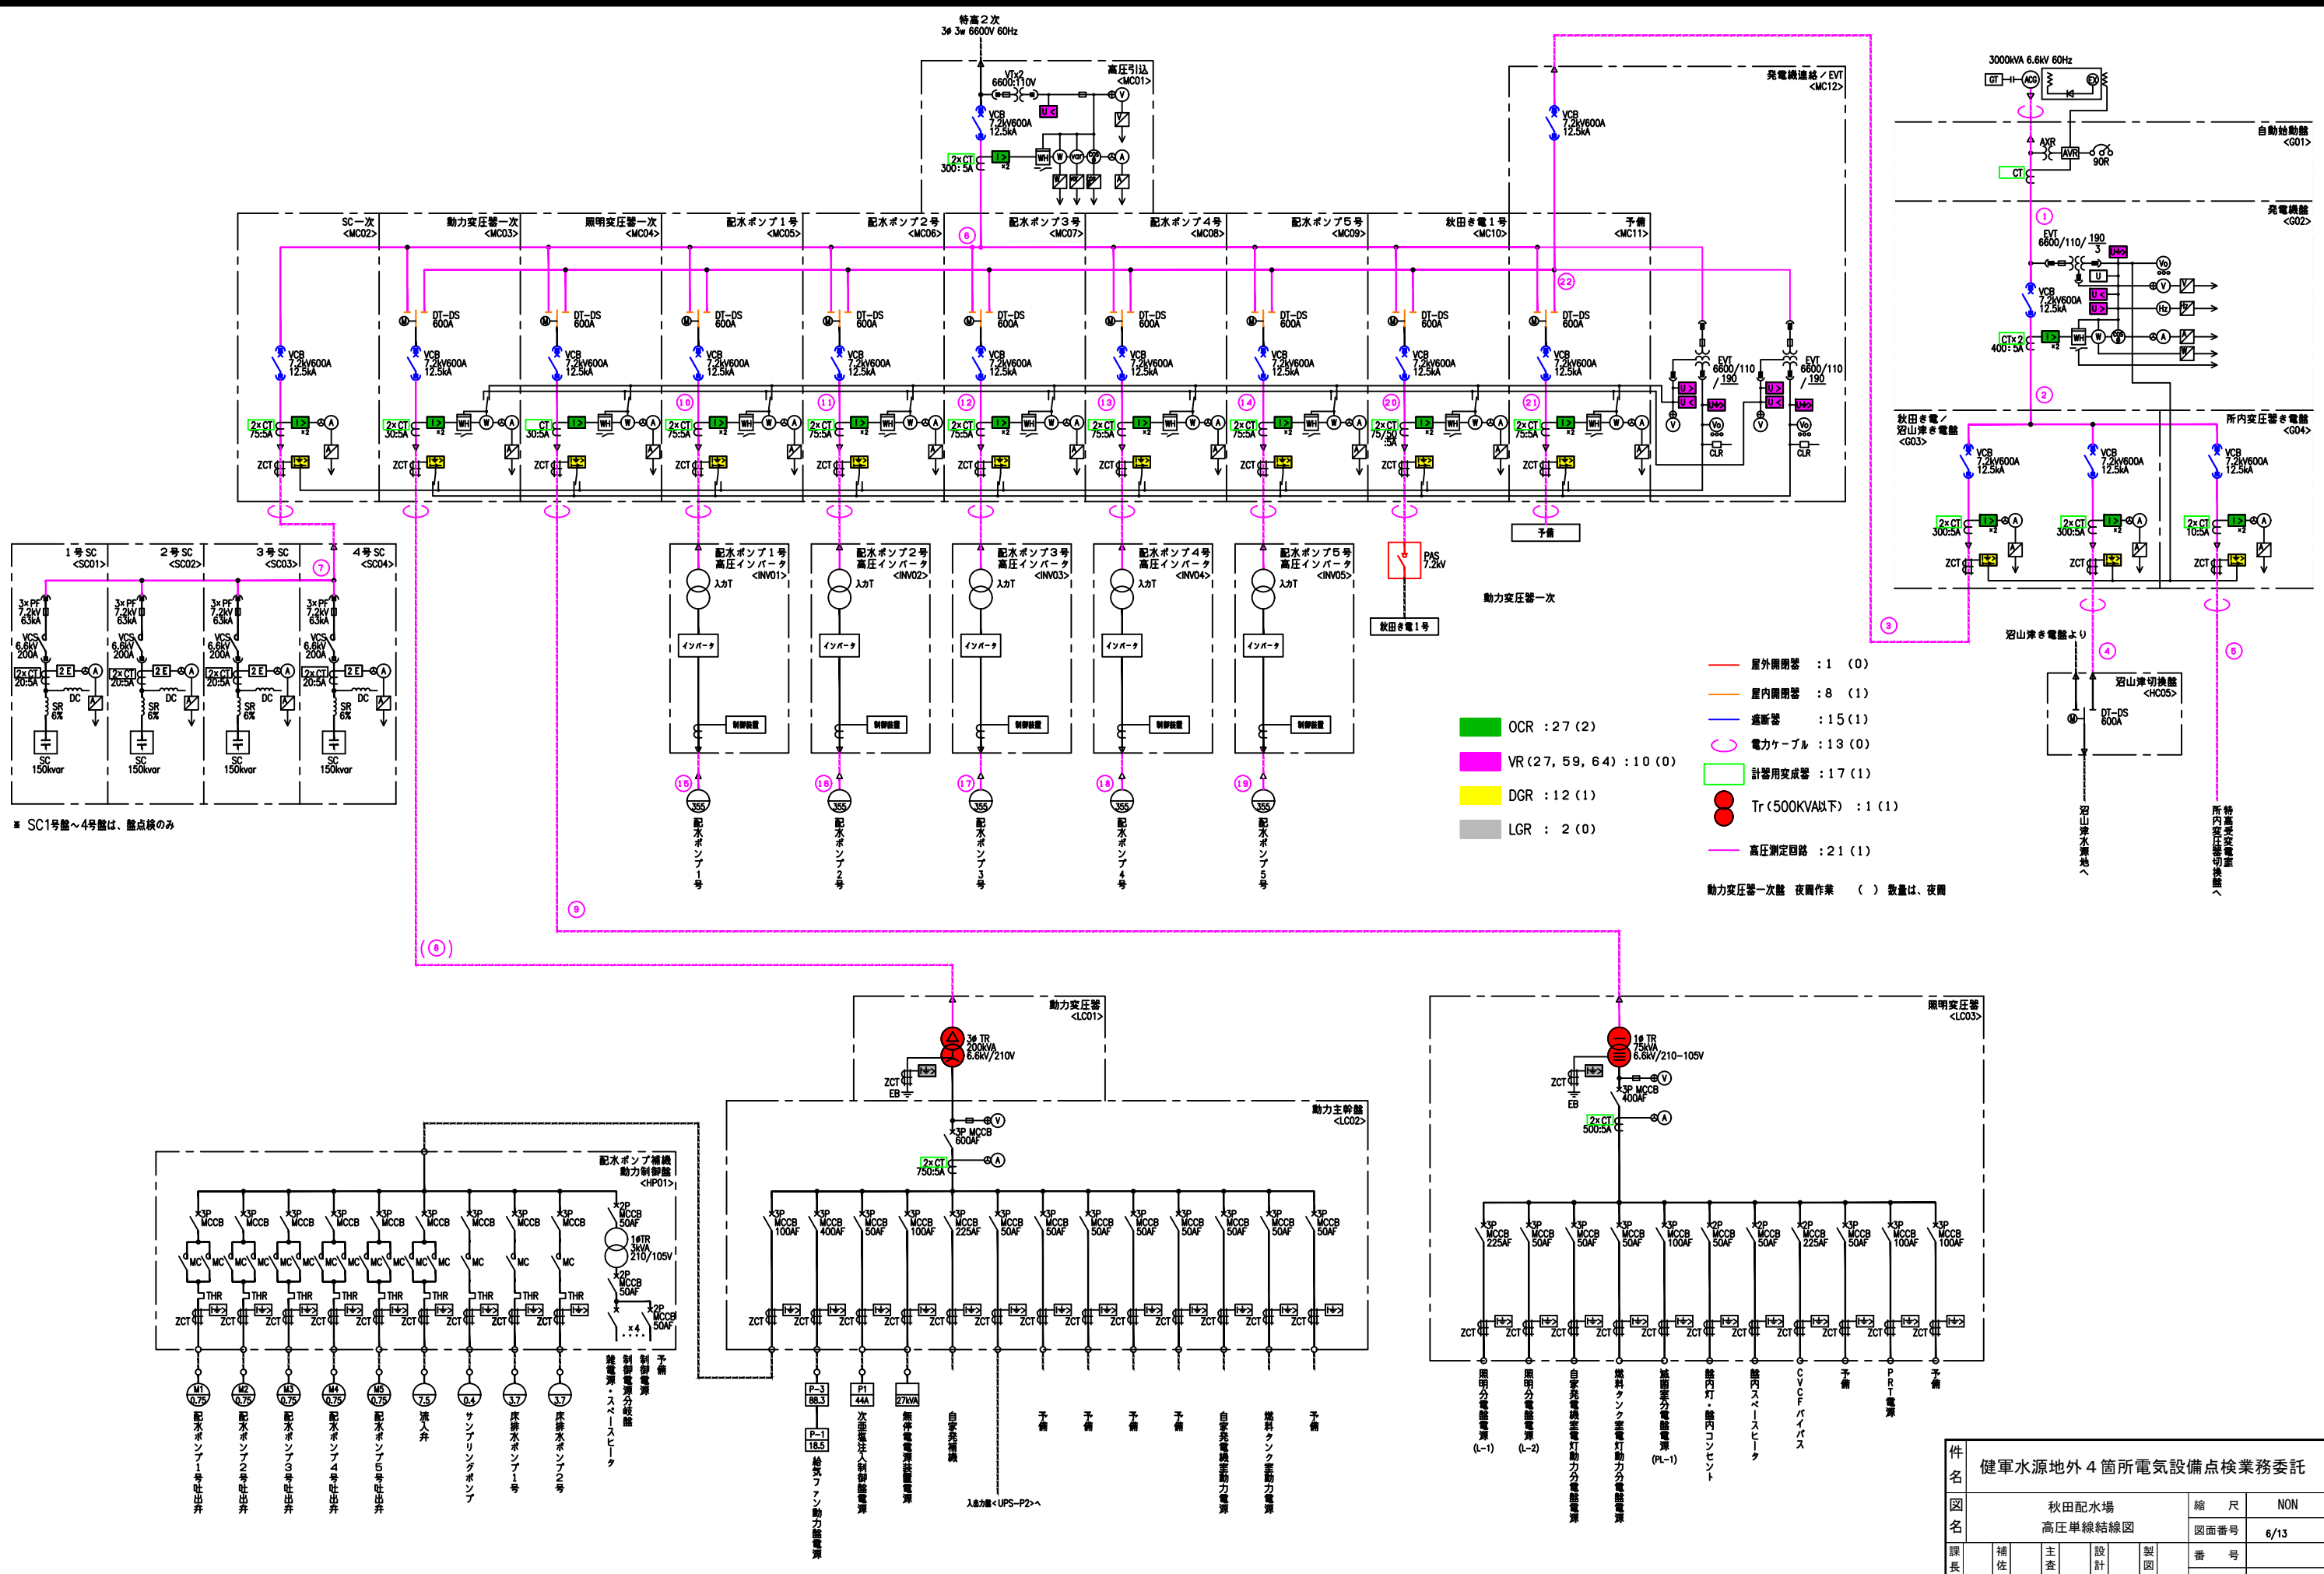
特高2次
3φ 3w 6600V 60Hz

高圧引込
<MC01>
VTx2
6600:110V
VCB
7.2kV600A
12.5kA
2×CT
300:5A

発電機連絡／EVT
<MC12>
VCB
7.2kV600A
12.5kA

3000kVA 6.6kV 60Hz
GT
ACG
EX
自動始動盤
<G01>
AXR
AVR
90R
CT
発電機盤
<G02>
EVT
6600/110/$\frac{190}{3}$
VCB
7.2kV600A
12.5kA
CTx2
400:5A

SC一次
<MC02>
動力変圧器一次
<MC03>
照明変圧器一次
<MC04>
配水ポンプ1号
<MC05>
配水ポンプ2号
<MC06>
配水ポンプ3号
<MC07>
配水ポンプ4号
<MC08>
配水ポンプ5号
<MC09>
秋田き電1号
<MC10>
予備
<MC11>

DT-DS
600A
VCB
7.2kV600A
12.5kA
2×CT
75:5A
30:5A
ZCT
EVT
6600/110
/190
CLR

秋田き電／
沼山津き電盤
<G03>
所内変圧器き電盤
<G04>
VCB
7.2kV600A
12.5kA
2×CT
300:5A
300:5A
10:5A
ZCT

1号SC
<SC01>
2号SC
<SC02>
3号SC
<SC03>
4号SC
<SC04>
3×PF
7.2kV
63kA
VCS
6.6kV
200A
2×CT
20:5A
DC
SR
6%
SC
150kvar

※ SC1号盤～4号盤は、盤点検のみ

配水ポンプ1号
高圧インバータ
<INV01>
配水ポンプ2号
高圧インバータ
<INV02>
配水ポンプ3号
高圧インバータ
<INV03>
配水ポンプ4号
高圧インバータ
<INV04>
配水ポンプ5号
高圧インバータ
<INV05>
入力T
インバータ
制御装置
355
配水ポンプ1号
配水ポンプ2号
配水ポンプ3号
配水ポンプ4号
配水ポンプ5号

PAS
7.2kV
秋田き電1号
予備
動力変圧器一次

沼山津き電盤より
沼山津切換盤
<HC05>
DT-DS
600A
沼山津水源地へ
特高受電室
所内変圧器切換盤へ

屋外開閉器 ：1 (0)
屋内開閉器 ：8 (1)
遮断器 ：15(1)
電力ケーブル ：13(0)
計器用変成器 ：17(1)
Tr(500KVA以下) ：1(1)
高圧測定回路 ：21(1)
OCR ：27(2)
VR(27, 59, 64) ：10(0)
DGR ：12(1)
LGR ： 2(0)
動力変圧器一次盤 夜間作業 ( ) 数量は、夜間

(8)

動力変圧器
<LC01>
3φ TR
200kVA
6.6kV/210V
ZCT
EB
動力主幹盤
<LC02>
3P MCCB
600AF
2×CT
750:5A
3P MCCB 100AF, 400AF, 50AF, 100AF, 225AF, 50AF, 50AF, 50AF, 50AF, 50AF, 50AF, 50AF, 50AF
P-3
88.3
P-1
18.5
P1
44A
27kVA
給気ファン動力盤電源
次亜塩注入制御盤電源
無停電電源装置電源
自家発補機
予備
予備
予備
予備
自家発電機室動力電源
燃料タンク室動力電源
予備
入出力盤<UPS-P2>へ

配水ポンプ補機
動力制御盤
<HP01>
3P MCCB
MC
THR
ZCT
2P MCCB 50AF
1φTR
3kVA
210/105V
2P MCCB 50AF
x4
M1 0.75
M2 0.75
M3 0.75
M4 0.75
M5 0.75
7.5
0.4
3.7
3.7
配水ポンプ1号吐出弁
配水ポンプ2号吐出弁
配水ポンプ3号吐出弁
配水ポンプ4号吐出弁
配水ポンプ5号吐出弁
流入弁
サンプリングポンプ
床排水ポンプ1号
床排水ポンプ2号
雑電源・スペースヒータ
制御電源分岐盤
制御電源
予備

照明変圧器
<LC03>
1φ TR
75kVA
6.6kV/210-105V
ZCT
EB
3P MCCB
400AF
2×CT
500:5A
3P MCCB 225AF, 3P MCCB 50AF, 3P MCCB 50AF, 3P MCCB 50AF, 3P MCCB 100AF, 2P MCCB 50AF, 2P MCCB 50AF, 2P MCCB 225AF, 3P MCCB 50AF, 3P MCCB 100AF, 3P MCCB 100AF
照明分電盤電源 (L-1)
照明分電盤電源 (L-2)
自家発電機室電灯分電盤電源
燃料タンク室電灯動力分電盤電源
減圧室分電盤電源 (PL-1)
館内灯・館内コンセント
館内スペースヒータ
CVCFバイパス
予備
PRT電源
予備

件名 健軍水源地外4箇所電気設備点検業務委託
図名 秋田配水場 高圧単線結線図
縮尺 NON
図面番号 6/13
課長 補佐 主査 設計 製図 番号